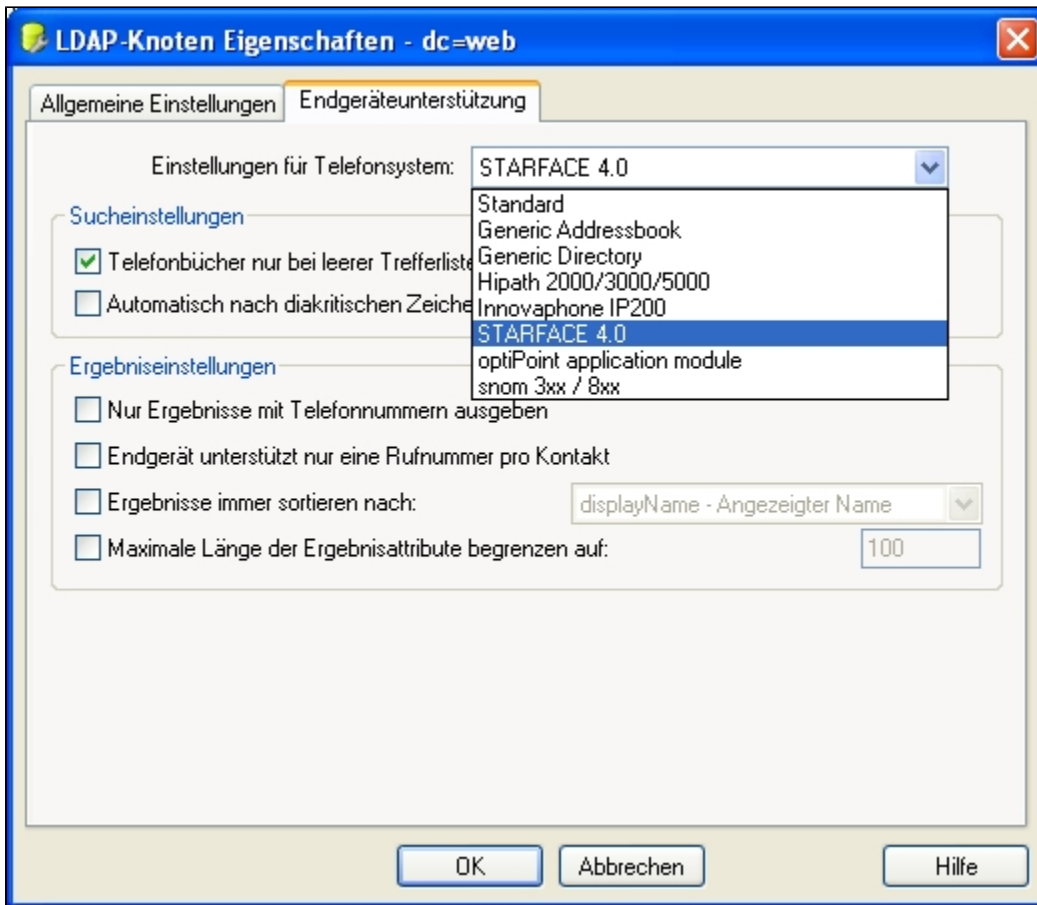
LDAP-Knoten Eigenschaften - dc=web

Allgemeine Einstellungen
Endgeräteunterstützung

Einstellungen für Telefonsystem: STARFACE 4.0

Standard
Generic Addressbook
Generic Directory
Hipath 2000/3000/5000
Innovaphone IP200
STARFACE 4.0
optiPoint application module
snom 3xx / 8xx

Sucheinstellungen
Telefonbücher nur bei leerer Trefferliste
Automatisch nach diakritischen Zeiche

Ergebniseinstellungen
Nur Ergebnisse mit Telefonnummern ausgeben
Endgerät unterstützt nur eine Rufnummer pro Kontakt
Ergebnisse immer sortieren nach: displayName - Angezeigter Name
Maximale Länge der Ergebnisattribute begrenzen auf: 100

OK
Abbrechen
Hilfe